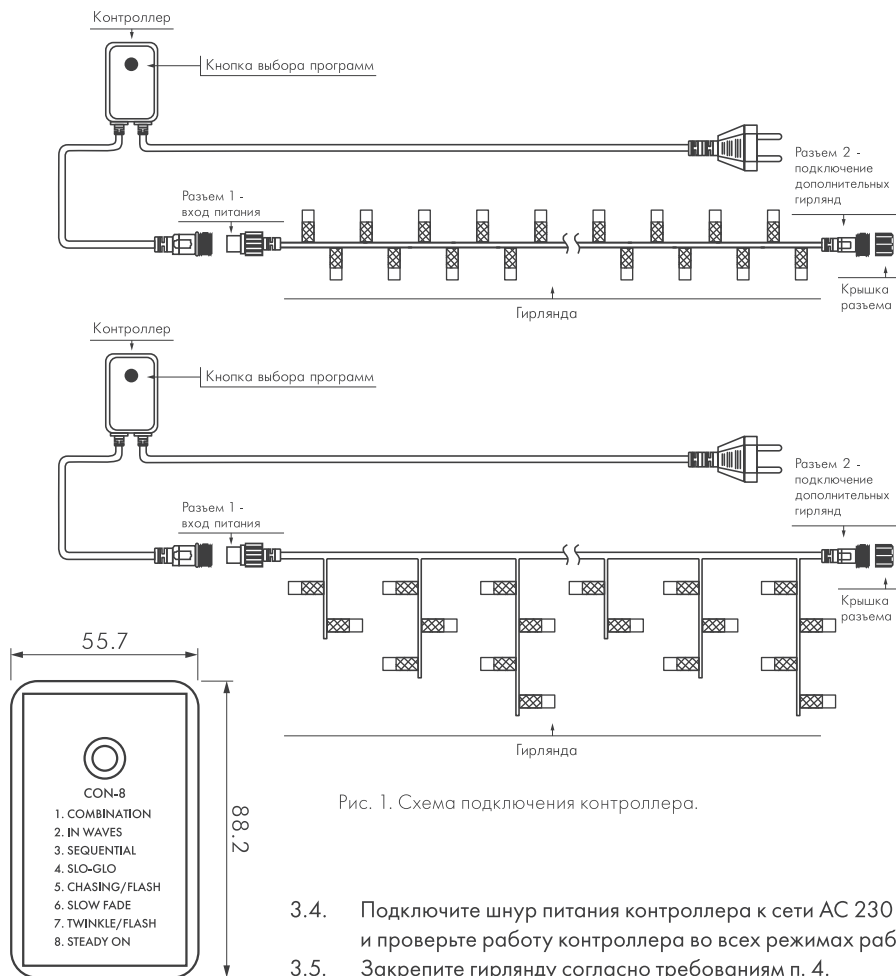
Контроллер

Кнопка выбора программ

Разъем 2 - подключение дополнительных гирлянд

Разъем 1 - вход питания

Крышка разъема

Гирлянда

Контроллер

Кнопка выбора программ

Разъем 2 - подключение дополнительных гирлянд

Разъем 1 - вход питания

Крышка разъема

Гирлянда

55.7

88.2

CON-8
1. COMBINATION
2. IN WAVES
3. SEQUENTIAL
4. SLO-GLO
5. CHASING/FLASH
6. SLOW FADE
7. TWINKLE/FLASH
8. STEADY ON

Рис. 1. Схема подключения контроллера.

3.4. Подключите шнур питания контроллера к сети AC 230 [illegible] и проверьте работу контроллера во всех режимах раб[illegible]

3.5. Закрепите гирлянду согласно требованиям п. 4.